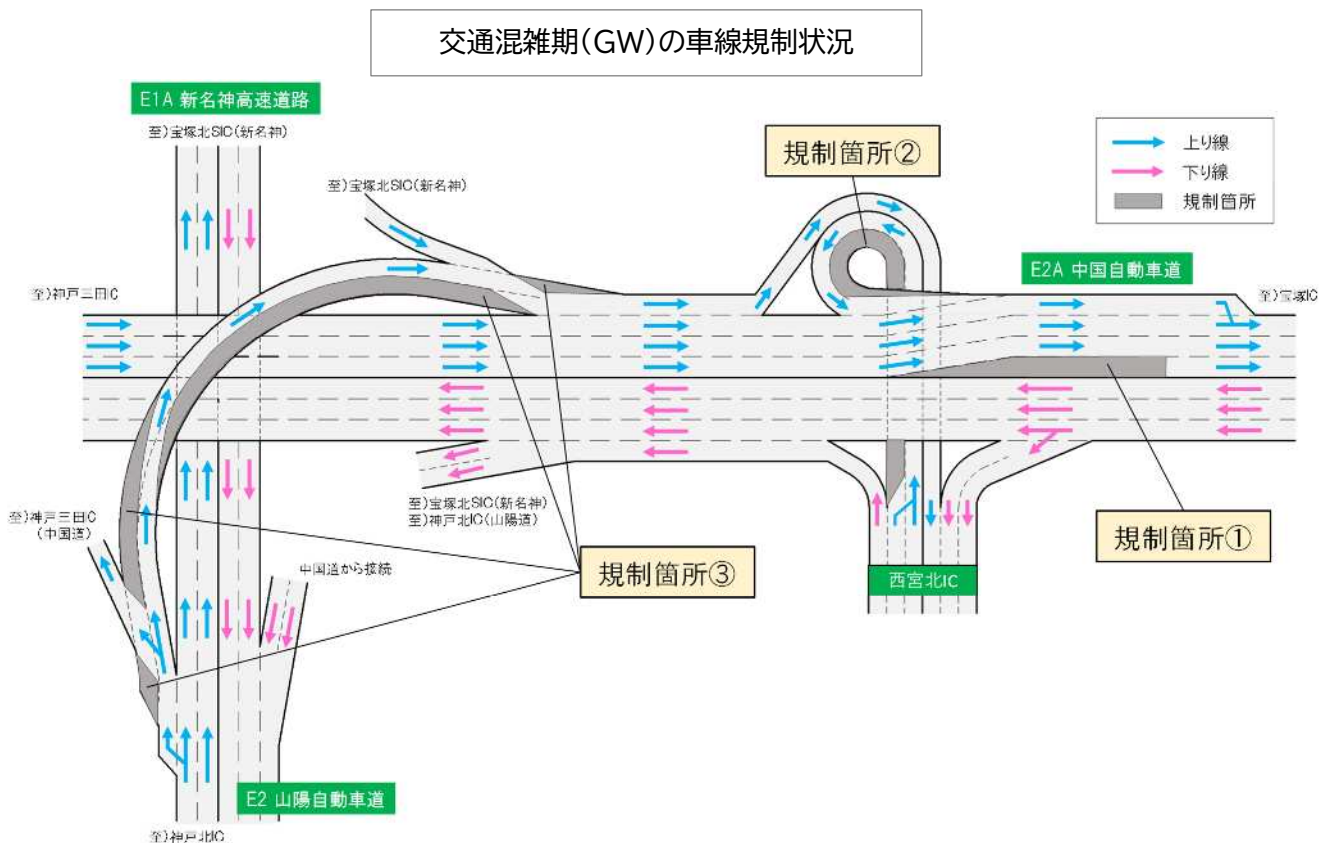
交通混雑期(GW)の車線規制状況

E1A 新名神高速道路

至)宝塚北SIC(新名神)

至)宝塚北SIC(新名神)

規制箇所②

上り線
下り線
規制箇所

E2A 中国自動車道

至)神戸三田IC

至)宝塚IC

至)宝塚北SIC(新名神)
至)神戸北IC(山陽道)

規制箇所①

至)神戸三田IC
(中国道)

中国道から接続

規制箇所③

西宮北IC

E2 山陽自動車道

至)神戸北IC